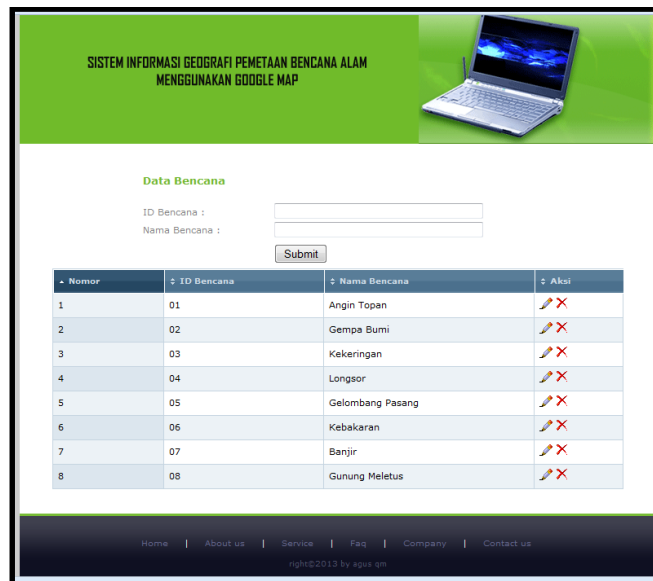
SISTEM INFORMASI GEOGRAFI PEMETAAN BENCANA ALAM MENGGUNAKAN GOOGLE MAP

Data Bencana

ID Bencana :

Nama Bencana :

Submit

| Nomor | ID Bencana | Nama Bencana | Aksi |
|---|---|---|---|
| 1 | 01 | Angin Topan | |
| 2 | 02 | Gempa Bumi | |
| 3 | 03 | Kekeringan | |
| 4 | 04 | Longsor | |
| 5 | 05 | Gelombang Pasang | |
| 6 | 06 | Kebakaran | |
| 7 | 07 | Banjir | |
| 8 | 08 | Gunung Meletus | |

Home | About us | Service | Faq | Company | Contact us

right©2013 by agus qm